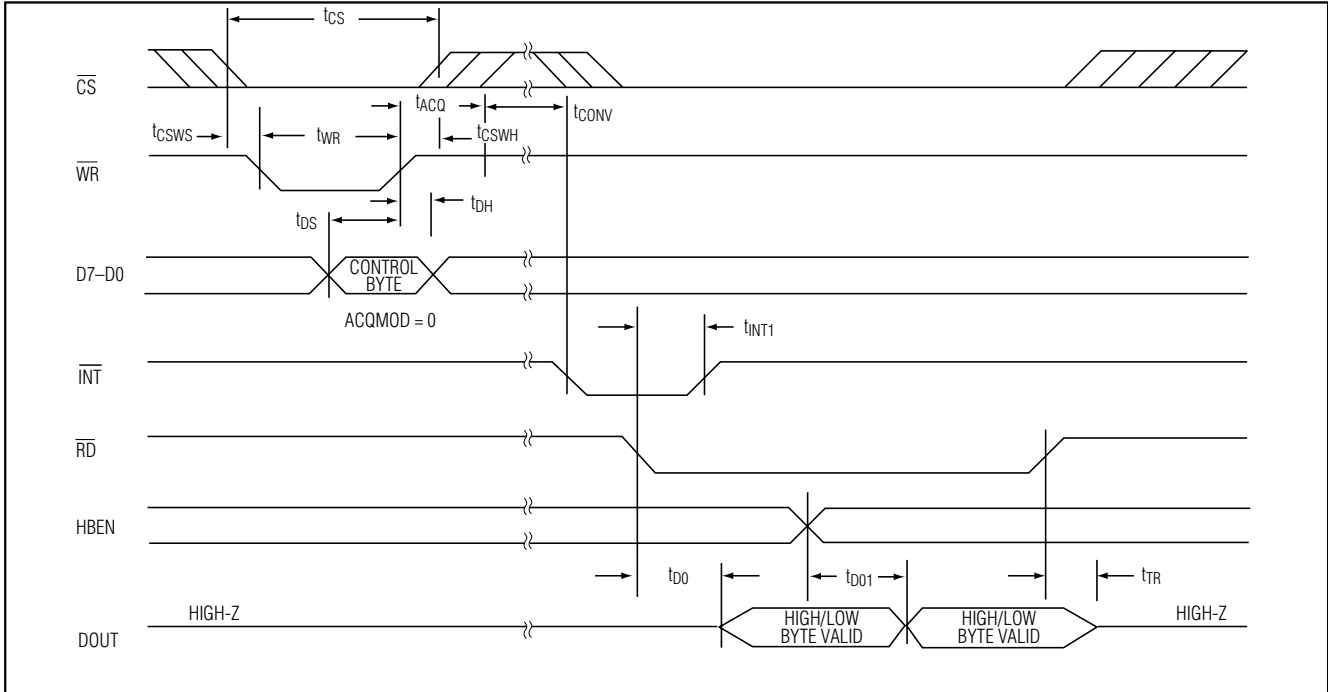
$t_{CS}$

$\overline{CS}$

$t_{ACQ}$

$t_{CONV}$

$t_{CSWS}$

$t_{WR}$

$t_{CSWH}$

$\overline{WR}$

$t_{DS}$

$t_{DH}$

D7–D0

CONTROL BYTE

ACQMOD = 0

$t_{INT1}$

$\overline{INT}$

$\overline{RD}$

HBEN

$t_{D0}$

$t_{D01}$

$t_{TR}$

HIGH-Z

DOUT

HIGH/LOW BYTE VALID

HIGH/LOW BYTE VALID

HIGH-Z